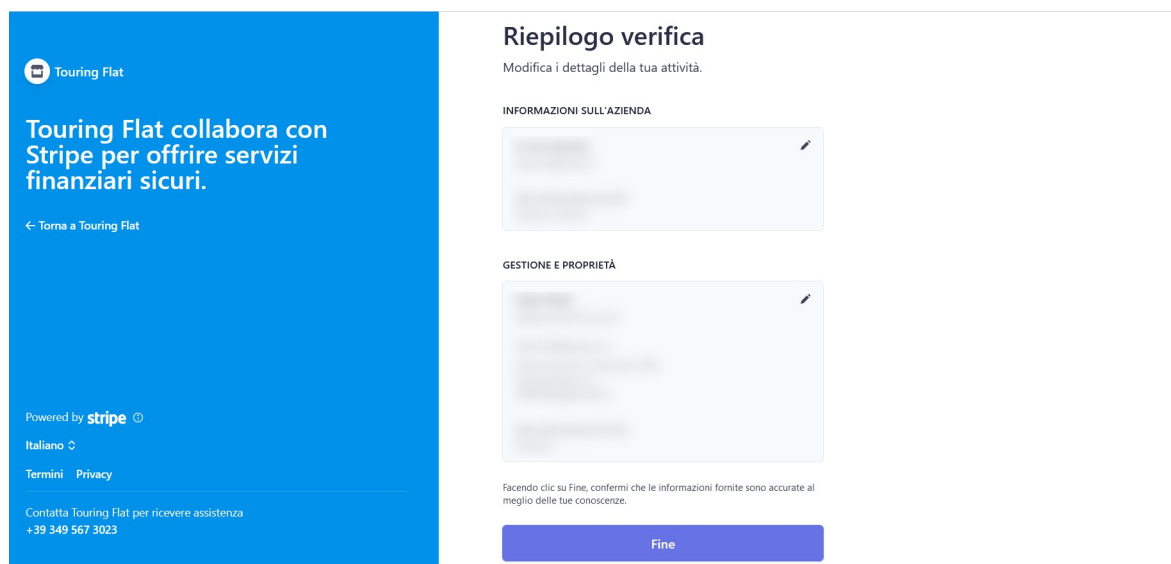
Touring Flat

Touring Flat collabora con Stripe per offrire servizi finanziari sicuri.

← Torna a Touring Flat

Powered by stripe ⓘ

Italiano ⌃

Termini Privacy

Contatta Touring Flat per ricevere assistenza
+39 349 567 3023

Riepilogo verifica

Modifica i dettagli della tua attività.

INFORMAZIONI SULL'AZIENDA

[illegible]

GESTIONE E PROPRIETÀ

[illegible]

Facendo clic su Fine, confermi che le informazioni fornite sono accurate al meglio delle tue conoscenze.

Fine